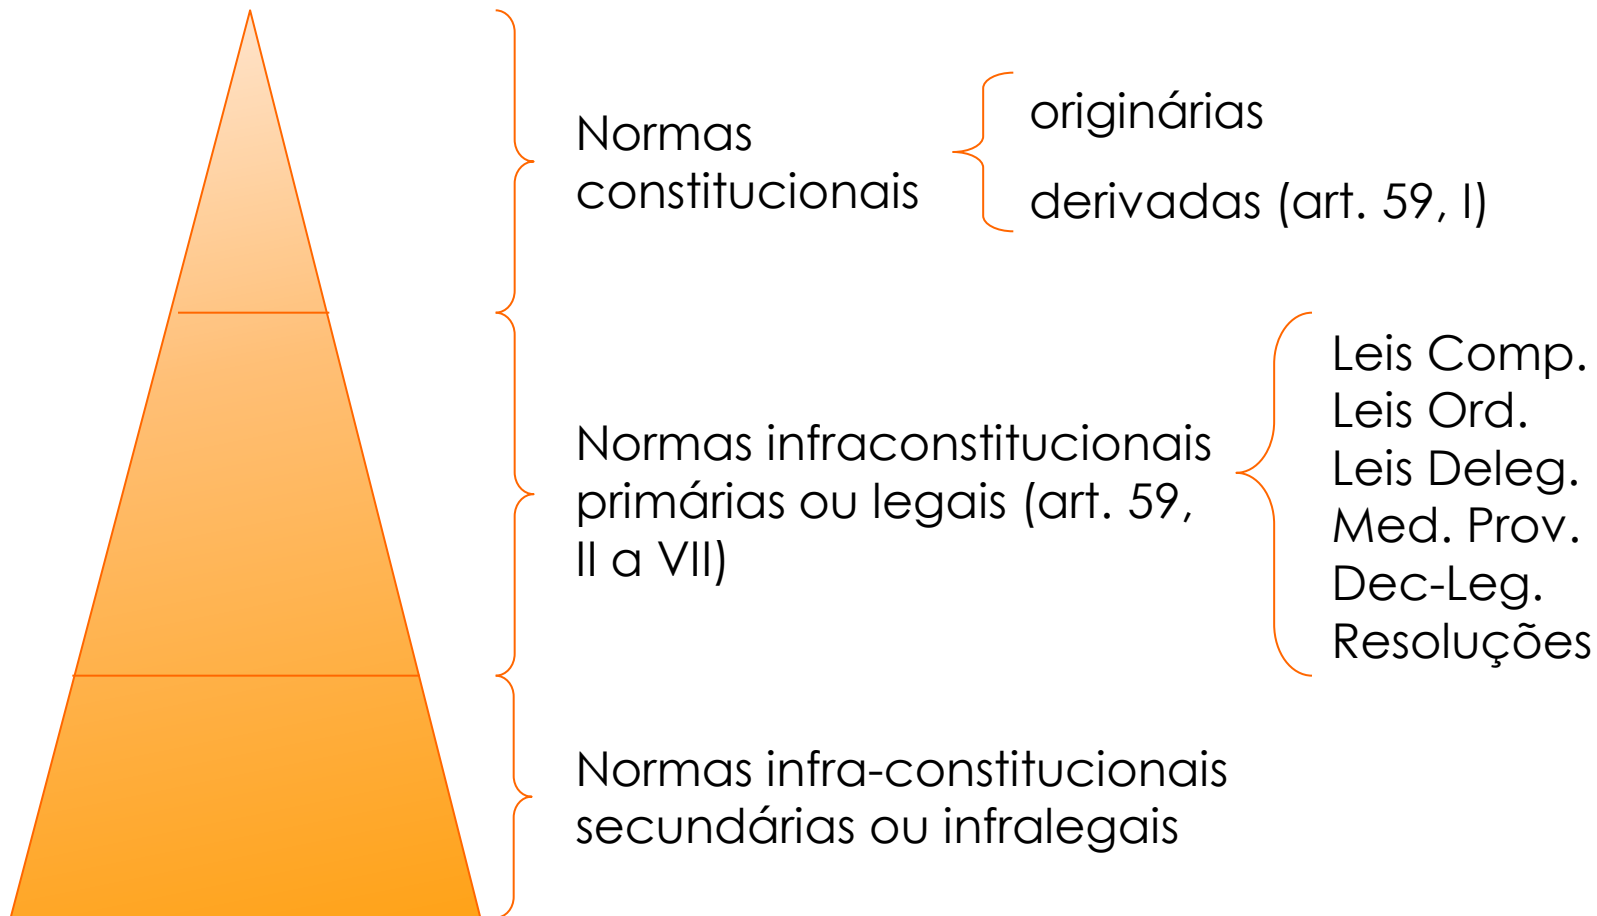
Normas constitucionais

originárias

derivadas (art. 59, I)

Normas infraconstitucionais primárias ou legais (art. 59, II a VII)

Leis Comp.
Leis Ord.
Leis Deleg.
Med. Prov.
Dec-Leg.
Resoluções

Normas infra-constitucionais secundárias ou infralegais